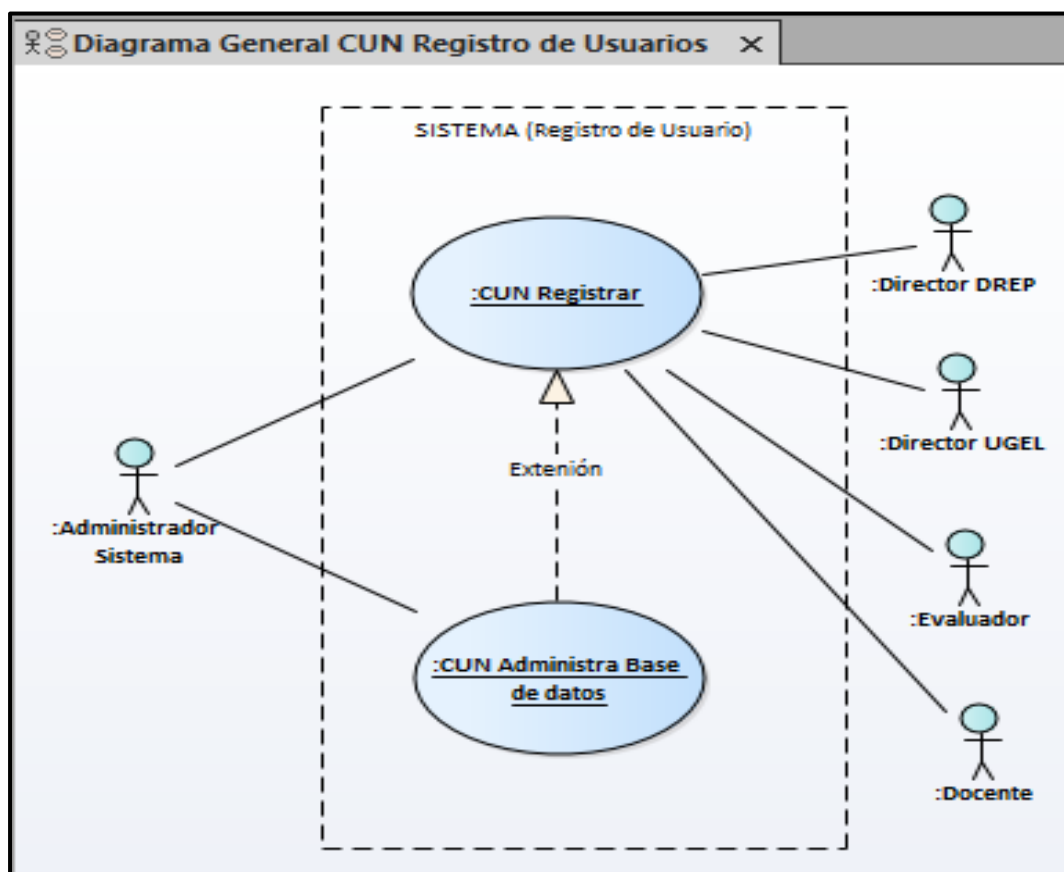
Diagrama General CUN Registro de Usuarios ×

SISTEMA (Registro de Usuario)

:CUN Registrar

:Director DREP

:Director UGEL

Extenión

:Administrador Sistema

:Evaluador

:CUN Administra Base de datos

:Docente